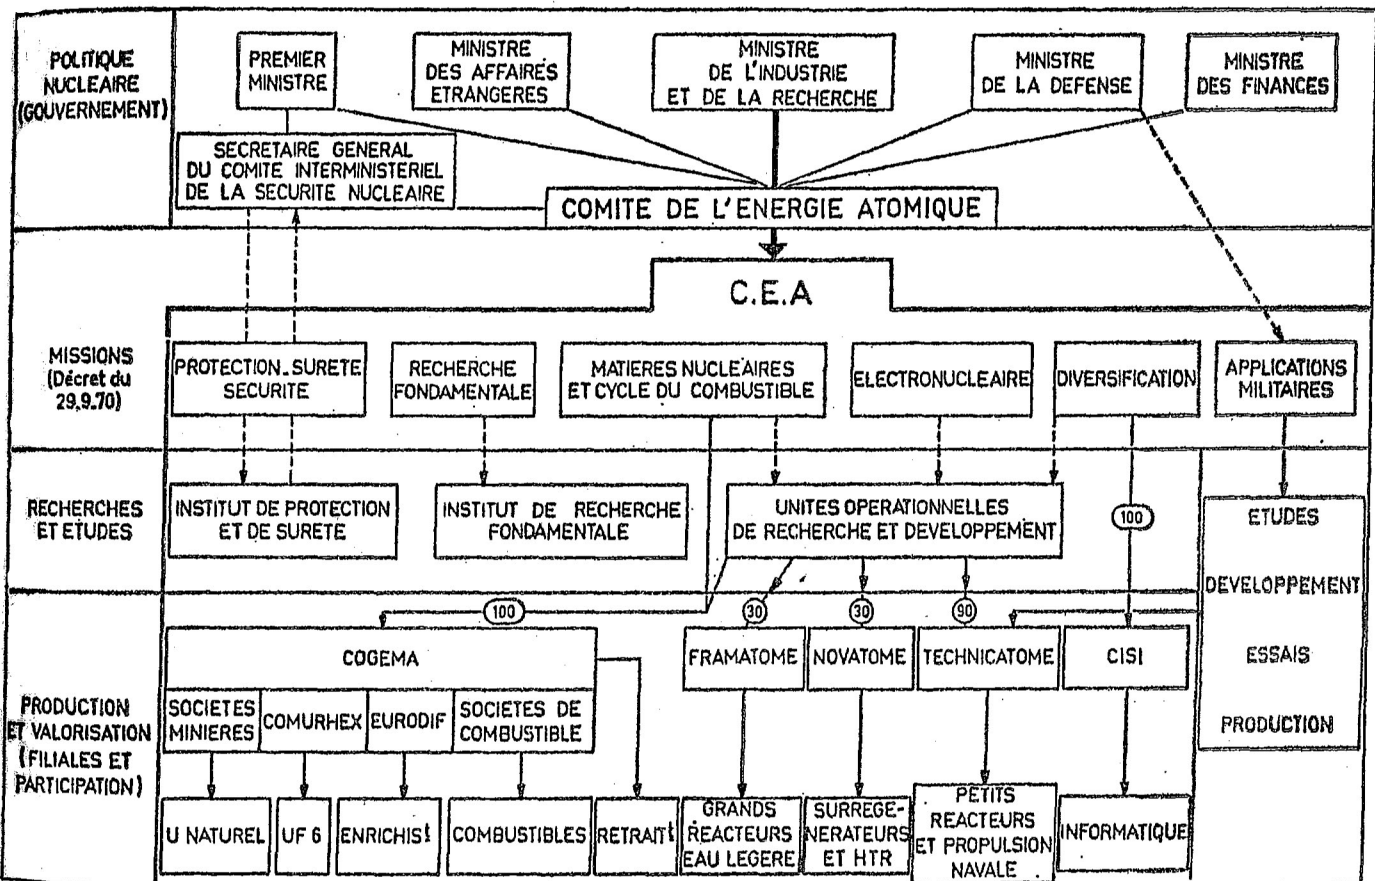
POLITIQUE NUCLEAIRE (GOUVERNEMENT)

PREMIER MINISTRE

MINISTRE DES AFFAIRES ETRANGERES

MINISTRE DE L'INDUSTRIE ET DE LA RECHERCHE

MINISTRE DE LA DEFENSE

MINISTRE DES FINANCES

SECRETAIRE GENERAL DU COMITE INTERMINISTERIEL DE LA SECURITE NUCLEAIRE

COMITE DE L'ENERGIE ATOMIQUE

C.E.A

MISSIONS (Décret du 29.9.70)

PROTECTION . SURETE SECURITE

RECHERCHE FONDAMENTALE

MATIERES NUCLEAIRES ET CYCLE DU COMBUSTIBLE

ELECTRONUCLEAIRE

DIVERSIFICATION

APPLICATIONS MILITAIRES

RECHERCHES ET ETUDES

INSTITUT DE PROTECTION ET DE SURETE

INSTITUT DE RECHERCHE FONDAMENTALE

UNITES OPERATIONNELLES DE RECHERCHE ET DEVELOPPEMENT

100

ETUDES

DEVELOPPEMENT

ESSAIS

PRODUCTION

PRODUCTION ET VALORISATION (FILIALES ET PARTICIPATION)

100

30

30

90

COGEMA

SOCIETES MINIERES

COMURHEX

EURODIF

SOCIETES DE COMBUSTIBLE

FRAMATOME

NOVATOME

TECHNICATOME

CISI

U NATUREL

UF 6

ENRICHIS!

COMBUSTIBLES

RETRAIT!

GRANDS REACTEURS EAU LEGERE

SURREGENERATEURS ET HTR

PETITS REACTEURS ET PROPULSION NAVALE

INFORMATIQUE